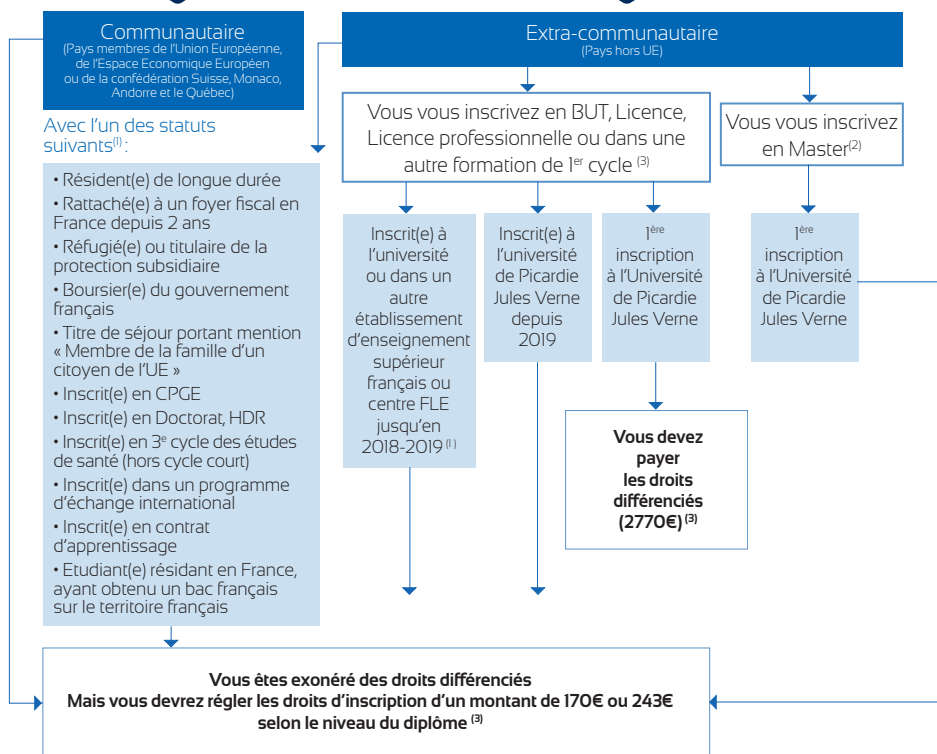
Communautaire
(Pays membres de l'Union Européenne, de l'Espace Economique Européen ou de la confédération Suisse, Monaco, Andorre et le Québec)

Avec l'un des statuts suivants$^{(1)}$ :

• Résident(e) de longue durée
• Rattaché(e) à un foyer fiscal en France depuis 2 ans
• Réfugié(e) ou titulaire de la protection subsidiaire
• Boursier(e) du gouvernement français
• Titre de séjour portant mention « Membre de la famille d'un citoyen de l'UE »
• Inscrit(e) en CPGE
• Inscrit(e) en Doctorat, HDR
• Inscrit(e) en 3$^{e}$ cycle des études de santé (hors cycle court)
• Inscrit(e) dans un programme d'échange international
• Inscrit(e) en contrat d'apprentissage
• Etudiant(e) résidant en France, ayant obtenu un bac français sur le territoire français

Extra-communautaire
(Pays hors UE)

Vous vous inscrivez en BUT, Licence, Licence professionnelle ou dans une autre formation de 1$^{er}$ cycle $^{(3)}$

Vous vous inscrivez en Master$^{(2)}$

Inscrit(e) à l'université ou dans un autre établissement d'enseignement supérieur français ou centre FLE jusqu'en 2018-2019$^{(1)}$

Inscrit(e) à l'université de Picardie Jules Verne depuis 2019

1$^{ère}$ inscription à l'Université de Picardie Jules Verne

1$^{ère}$ inscription à l'Université de Picardie Jules Verne

Vous devez payer les droits différenciés (2770€)$^{(3)}$

Vous êtes exonéré des droits différenciés
Mais vous devrez régler les droits d'inscription d'un montant de 170€ ou 243€ selon le niveau du diplôme $^{(3)}$